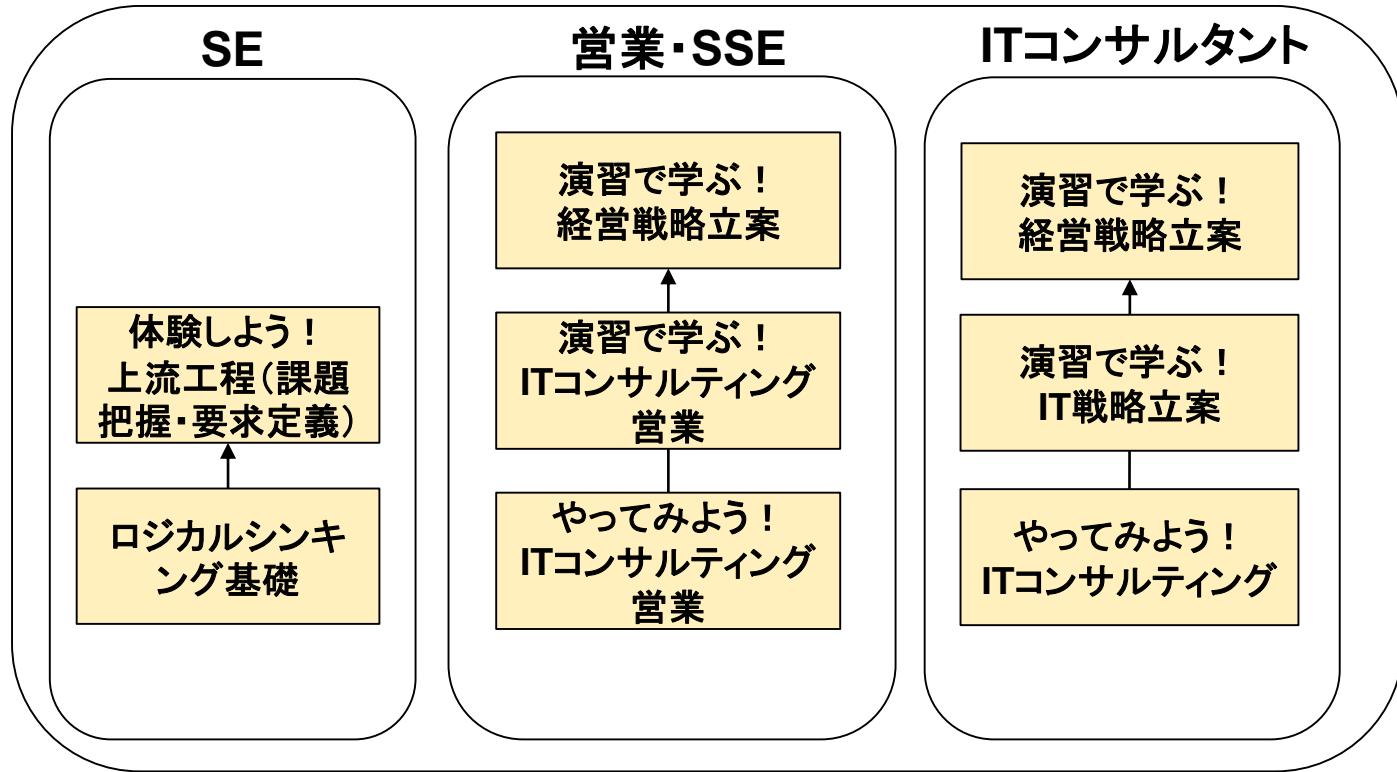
SE

体験しよう！
上流工程（課題把握・要求定義）

ロジカルシンキング基礎

営業・SSE

演習で学ぶ！
経営戦略立案

演習で学ぶ！
ITコンサルティング営業

やってみよう！
ITコンサルティング営業

ITコンサルタント

演習で学ぶ！
経営戦略立案

演習で学ぶ！
IT戦略立案

やってみよう！
ITコンサルティング